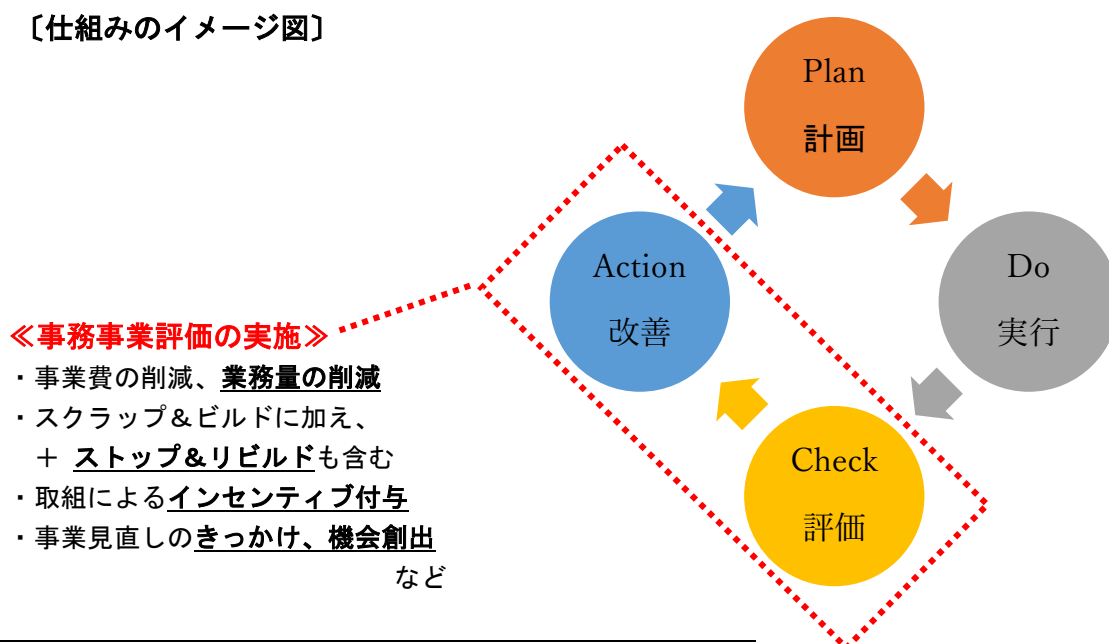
〔仕組みのイメージ図〕

Plan
計画

Do
実行

Check
評価

Action
改善

≪事務事業評価の実施≫
・事業費の削減、業務量の削減
・スクラップ＆ビルドに加え、
＋ ストップ＆リビルドも含む
・取組によるインセンティブ付与
・事業見直しのきっかけ、機会創出
など